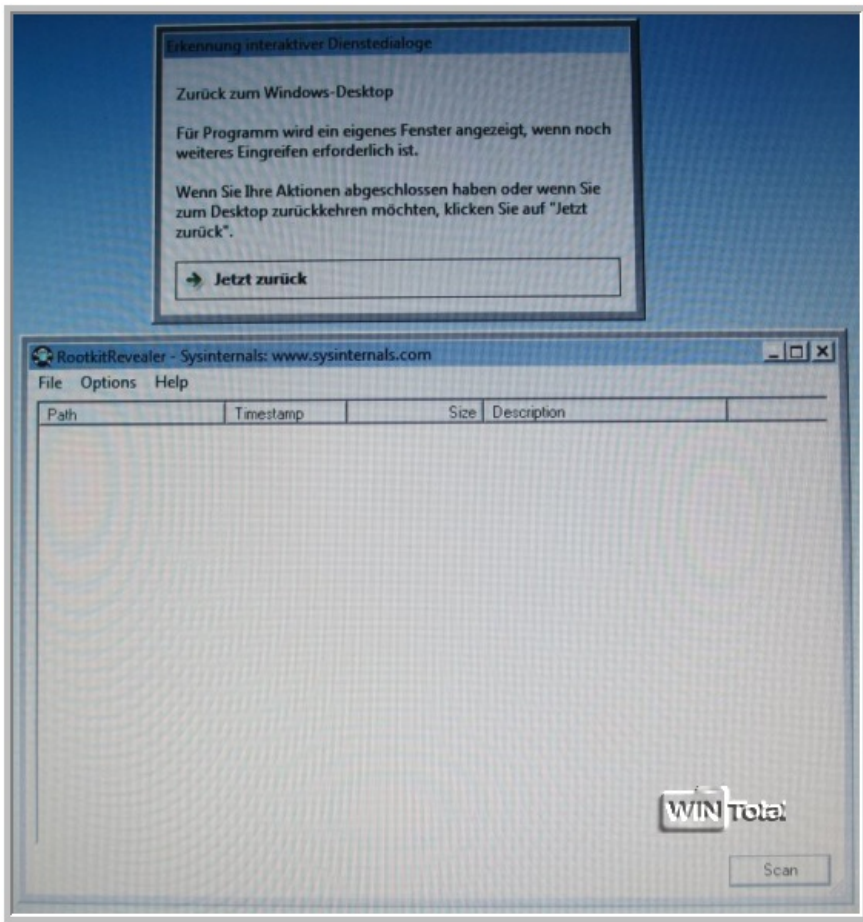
Erkennung interaktiver Dienstedialoge

Zurück zum Windows-Desktop

Für Programm wird ein eigenes Fenster angezeigt, wenn noch weiteres Eingreifen erforderlich ist.

Wenn Sie Ihre Aktionen abgeschlossen haben oder wenn Sie zum Desktop zurückkehren möchten, klicken Sie auf "Jetzt zurück".

Jetzt zurück

RootkitRevealer - Sysinternals: www.sysinternals.com

File Options Help

| Path | Timestamp | Size | Description |
|---|---|---|---|

WIN Total

Scan